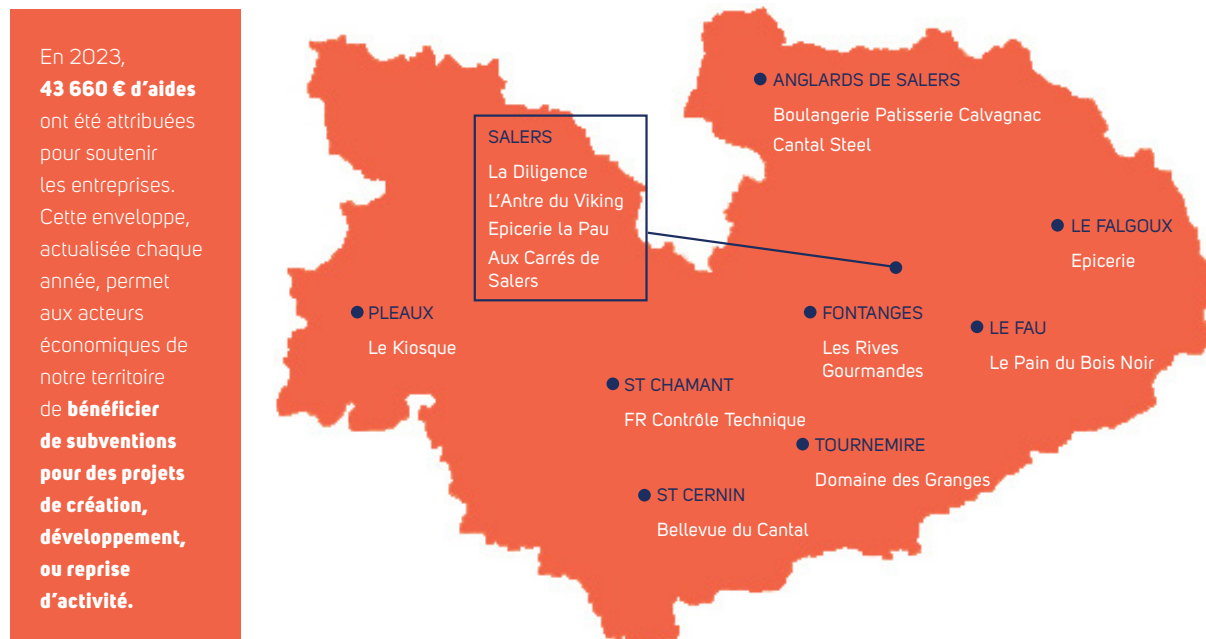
En 2023, **43 660 € d'aides** ont été attribuées pour soutenir les entreprises. Cette enveloppe, actualisée chaque année, permet aux acteurs économiques de notre territoire de **bénéficier de subventions pour des projets de création, développement, ou reprise d'activité.**

SALERS
La Diligence
L'Antre du Viking
Epicerie la Pau
Aux Carrés de Salers

ANGLARDS DE SALERS
Boulangerie Patisserie Calvagnac
Cantal Steel

LE FALGOUX
Epicerie

PLEAUX
Le Kiosque

FONTANGES
Les Rives Gourmandes

LE FAU
Le Pain du Bois Noir

ST CHAMANT
FR Contrôle Technique

TOURNEMIRE
Domaine des Granges

ST CERNIN
Bellevue du Cantal